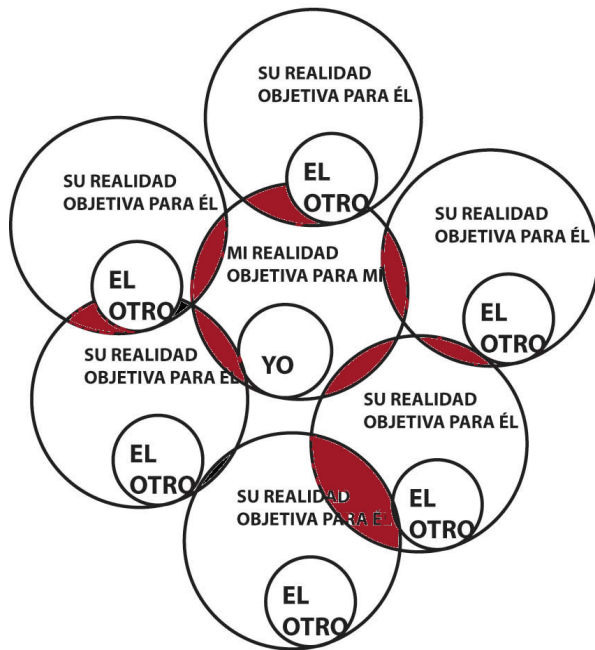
SU REALIDAD OBJETIVA PARA ÉL

EL OTRO

SU REALIDAD OBJETIVA PARA ÉL

MI REALIDAD OBJETIVA PARA MÍ

SU REALIDAD OBJETIVA PARA ÉL

EL OTRO

EL OTRO

SU REALIDAD OBJETIVA PARA ÉL

YO

SU REALIDAD OBJETIVA PARA ÉL

EL OTRO

SU REALIDAD OBJETIVA PARA ÉL

EL OTRO

EL OTRO